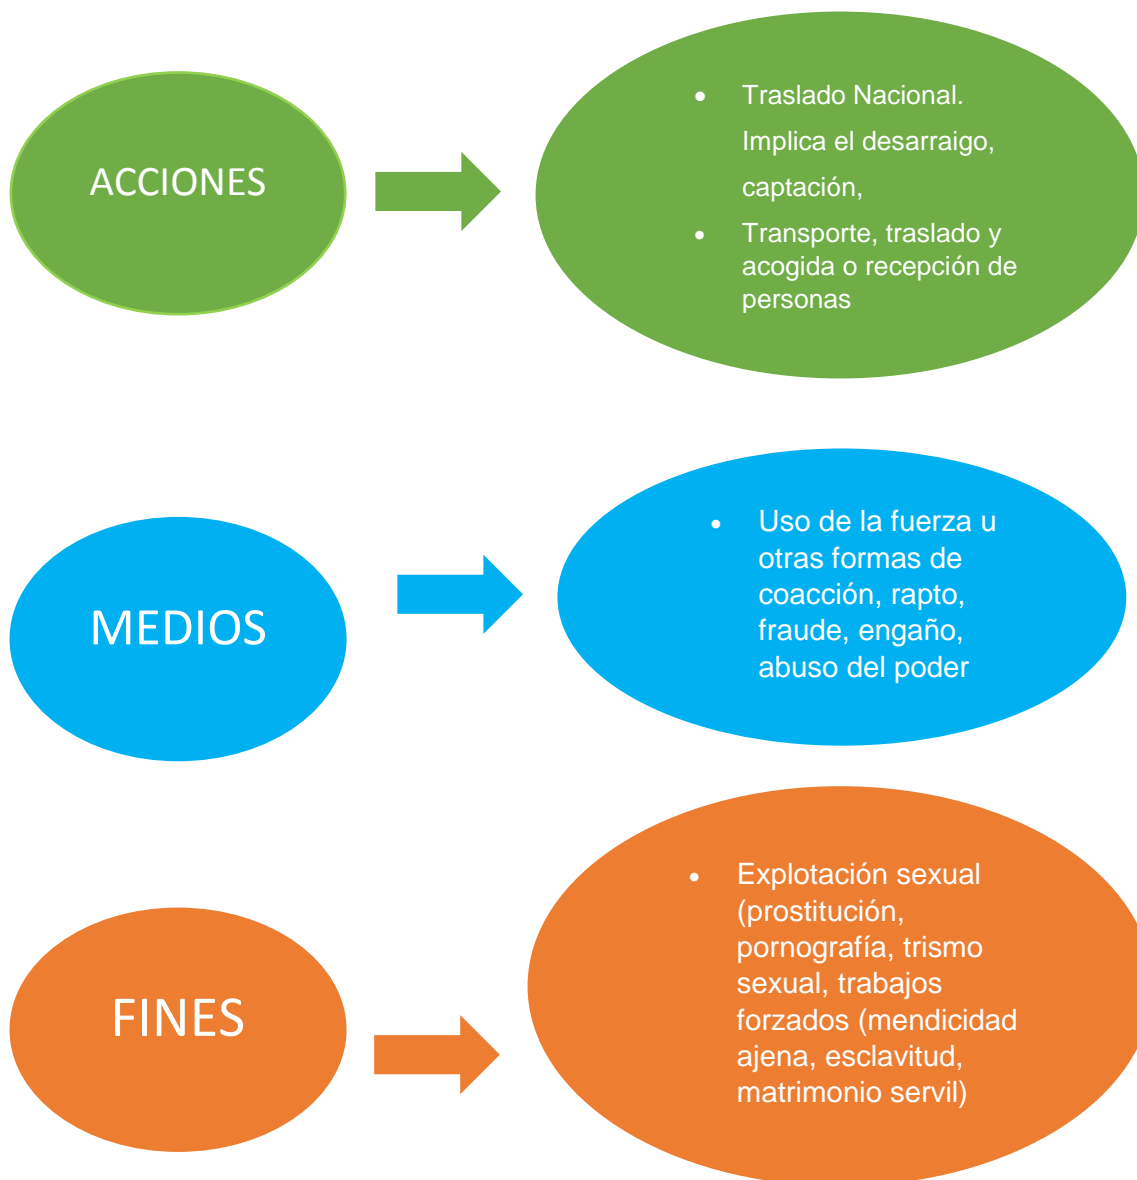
ACCIONES

- Traslado Nacional.
Implica el desarraigo,
captación,
- Transporte, traslado y acogida o recepción de personas

MEDIOS

- Uso de la fuerza u otras formas de coacción, rapto, fraude, engaño, abuso del poder

FINES

- Explotación sexual (prostitución, pornografía, trismo sexual, trabajos forzados (mendicidad ajena, esclavitud, matrimonio servil)